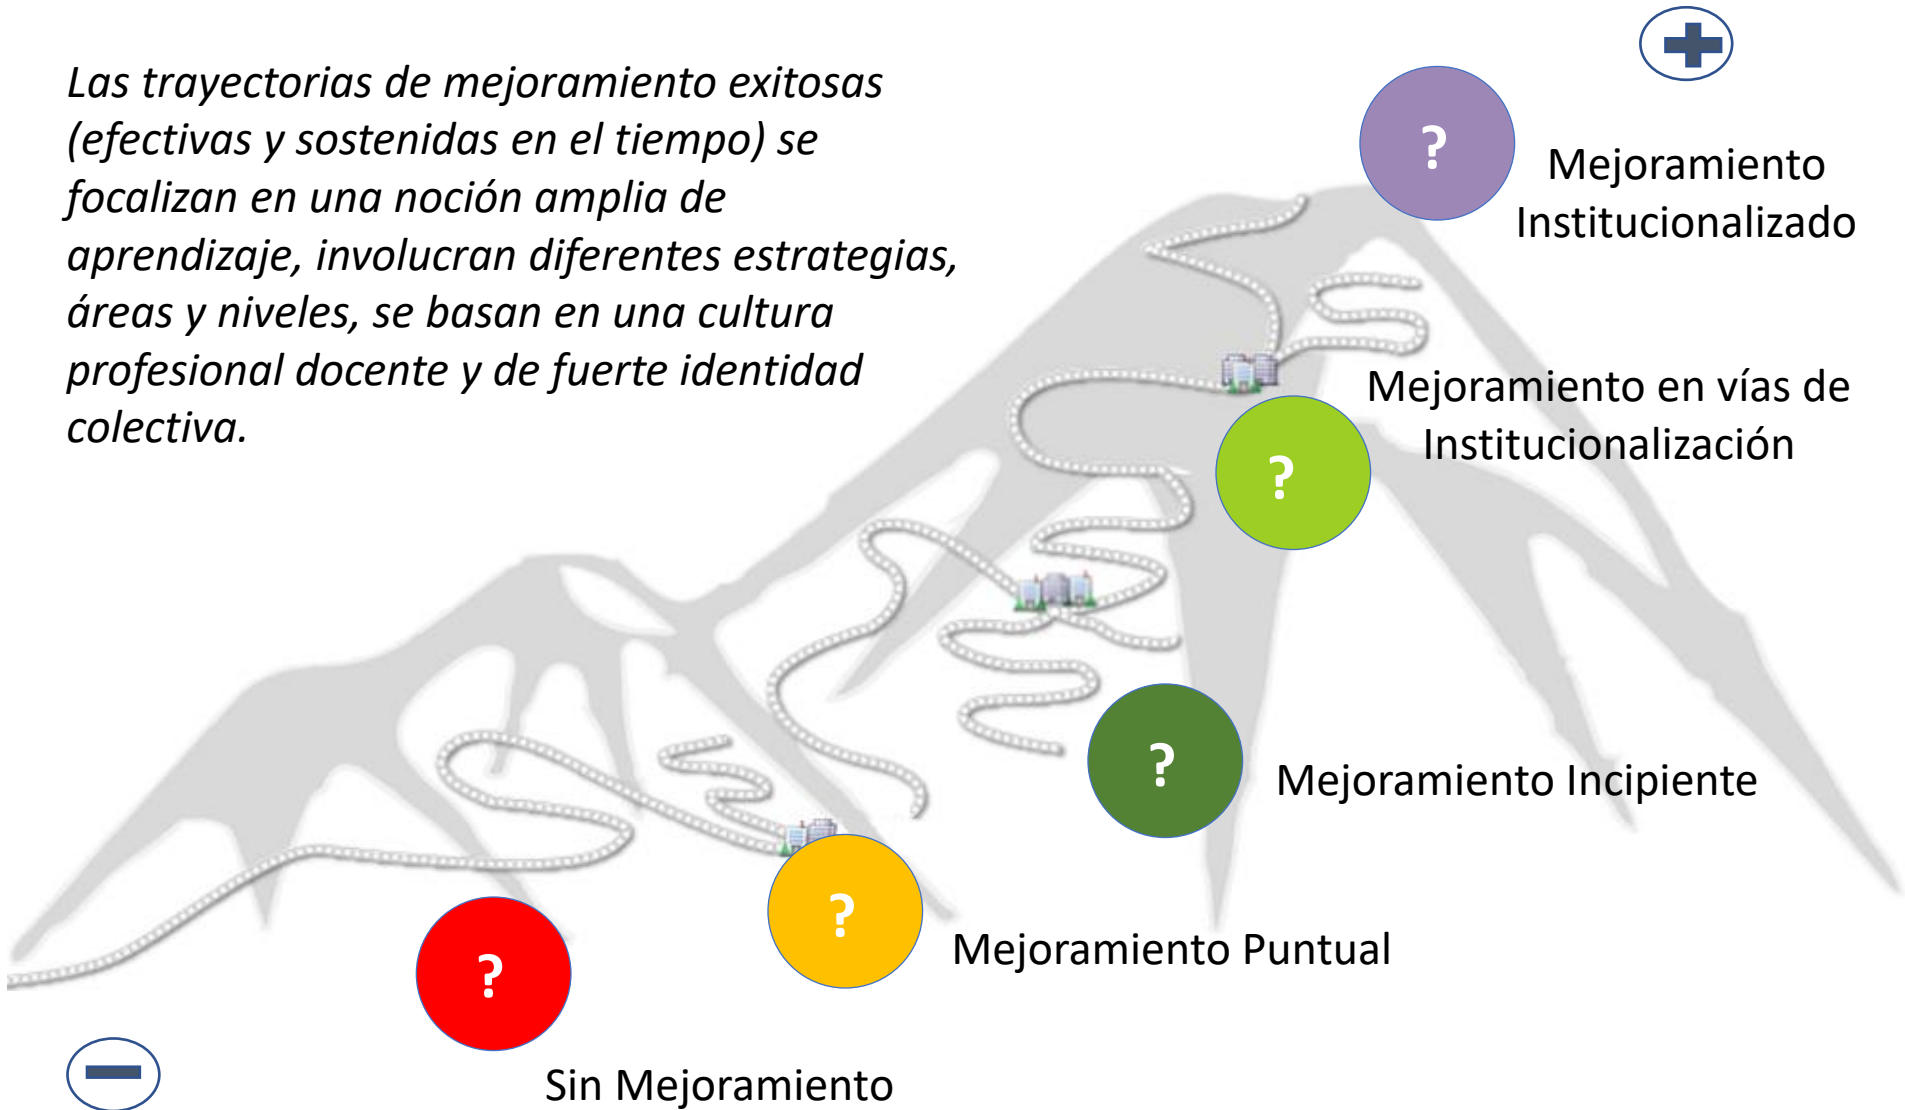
Las trayectorias de mejoramiento exitosas (efectivas y sostenidas en el tiempo) se focalizan en una noción amplia de aprendizaje, involucran diferentes estrategias, áreas y niveles, se basan en una cultura profesional docente y de fuerte identidad colectiva.

?
Mejoramiento Institucionalizado

?
Mejoramiento en vías de Institucionalización

?
Mejoramiento Incipiente

?
Mejoramiento Puntual

?
Sin Mejoramiento